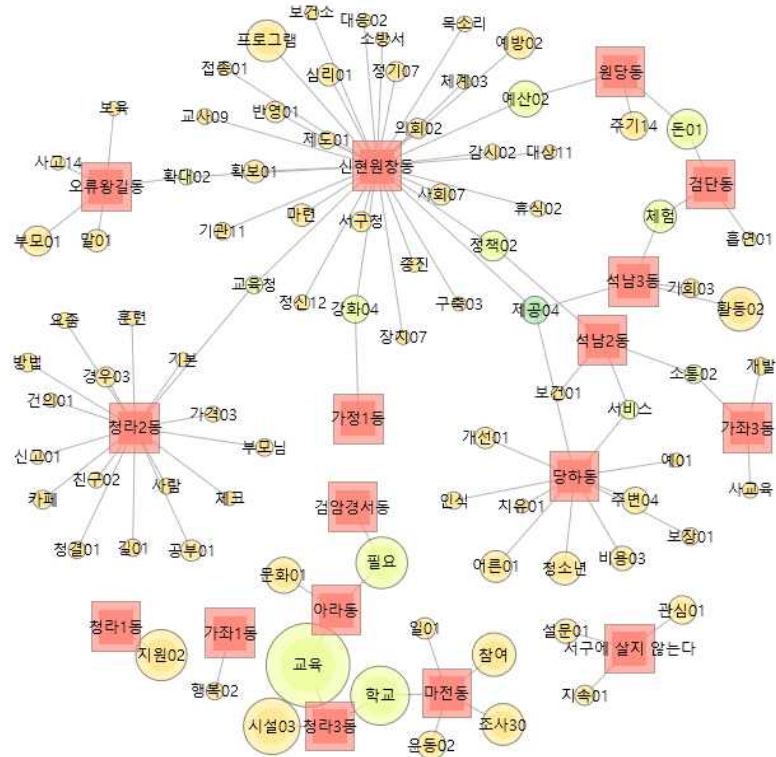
보건소
대응02
목소리
프로그램
소방서
예방02
원당동
접종01
심리01
정기07
체계03
반영01
예산02
보육
교사09
주기14
돈01
제도01
의회02
사고14
감시02
대상11
확대02
확보01
신현원창동
오류왕길동
검단동
사회07
휴식02
기관11
마련
서구청
체험
흥연01
부모01
말01
정책02
종진
석남3동
가치03
교육청
정신12
강화04
구축03
제공04
활동02
요즘
훈련
장치07
석남2동
기본
개발
방법
경우03
소통02
보건01
서비스
건의01
가격03
청라2동
가좌3동
가정1동
부모님
개선01
예01
신고01
친구02
당하동
사람
인식
치유01
주변04
사교육
카페
체크
보장01
청결01
길01
공부01
검암경서동
비용03
어른01
청소년
필요
문화01
아라동
관심01
일01
설문01
청라1동
가좌1동
참여
서구에 살지 않는다
지원02
교육
학교
마전동
지속01
행복02
조사30
시설03
청라3동
운동02